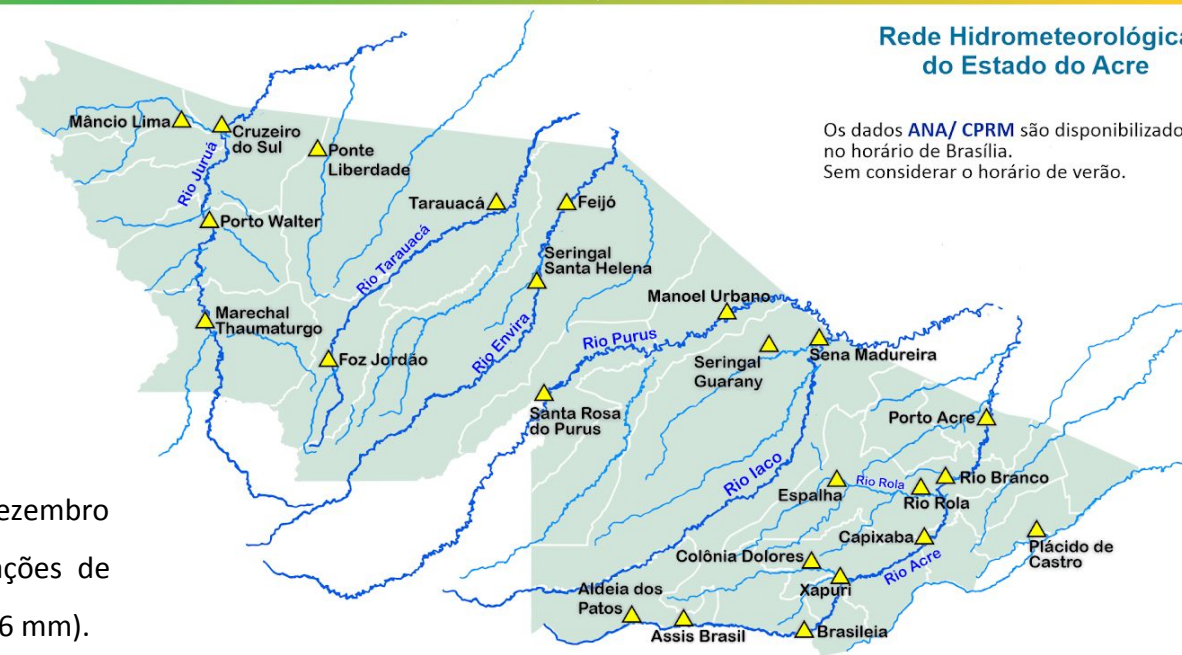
Rede Hidrometeorológica do Estado do Acre

Os dados ANA/ CPRM são disponibilizado no horário de Brasília. Sem considerar o horário de verão.

Mâncio Lima
Cruzeiro do Sul
Ponte Liberdade
Rio Juruá
Porto Walter
Tarauacá
Feijó
Rio Tarauacá
Seringal Santa Helena
Marechal Thaumaturgo
Foz Jordão
Rio Envira
Manoel Urbano
Rio Purus
Seringal Guarany
Sena Madureira
Santa Rosa do Purus
Porto Acre
Rio Iaco
Espalha
Rio Rola
Rio Rola
Rio Branco
Capixaba
Plácido de Castro
Colônia Dolores
Rio Acre
Xapuri
Aldeia dos Patos
Assis Brasil
Brasileia

ezembro
ções de
6 mm).